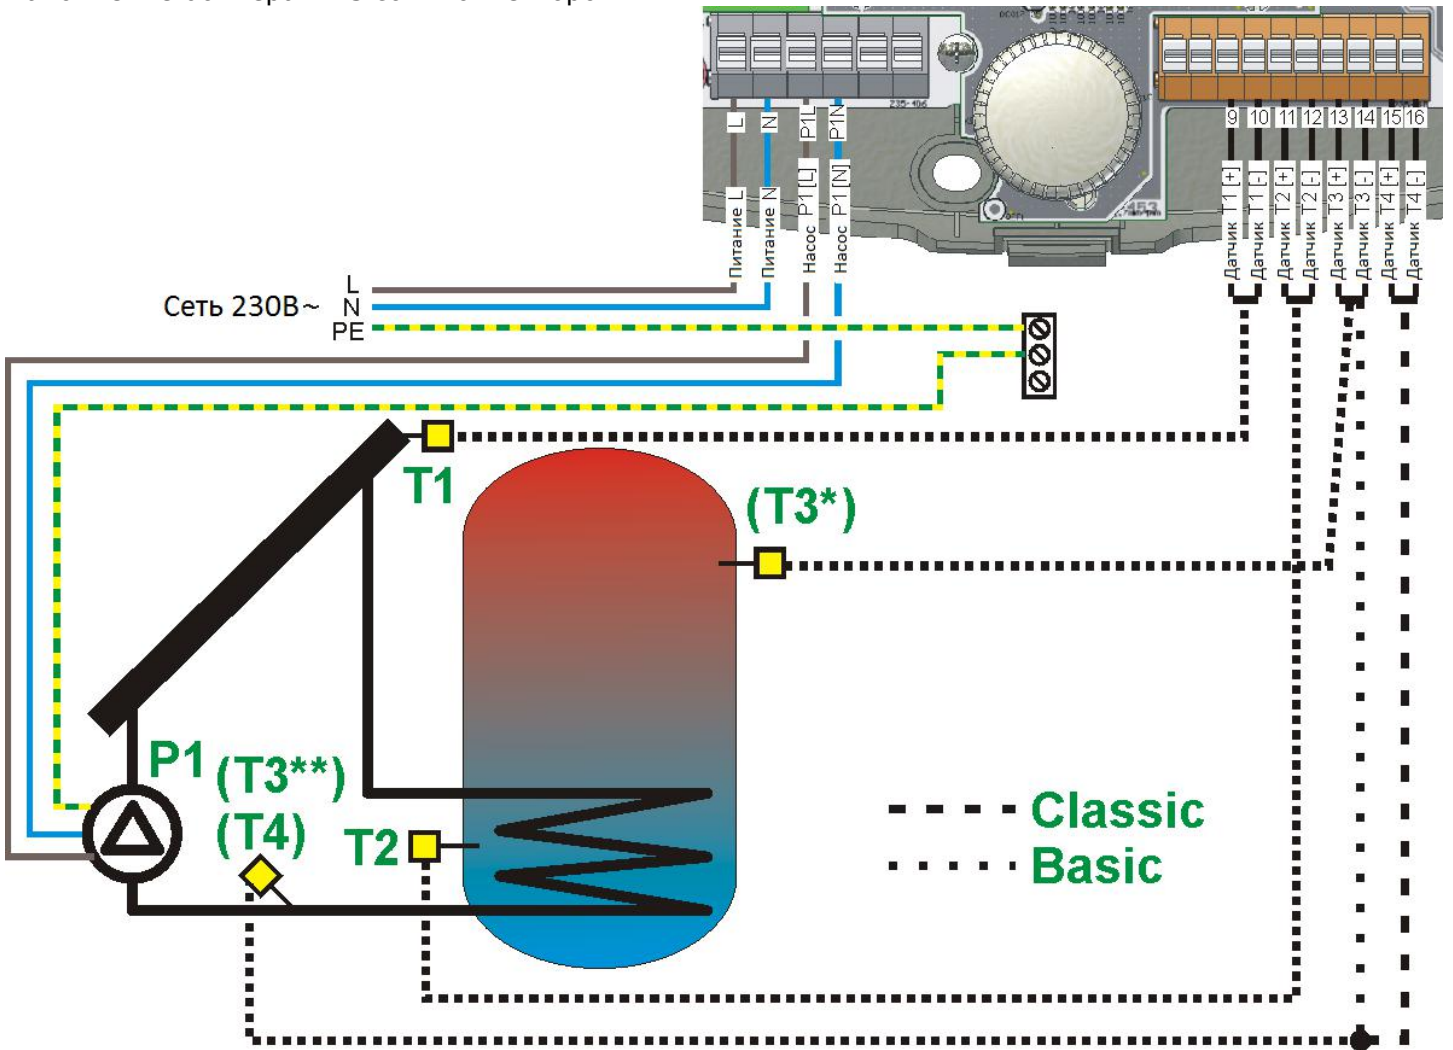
L N P1L P1N

9 10 11 12 13 14 15 16

Питание L
Питание N
Насос P1 [L]
Насос P1 [N]

Датчик T1 [+]
Датчик T1 [-]
Датчик T2 [+]
Датчик T2 [-]
Датчик T3 [+]
Датчик T3 [-]
Датчик T4 [+]
Датчик T4 [-]

Сеть 230В~ L
N
PE

T1
(T3*)
P1
(T3**)
(T4)
T2

Classic
Basic